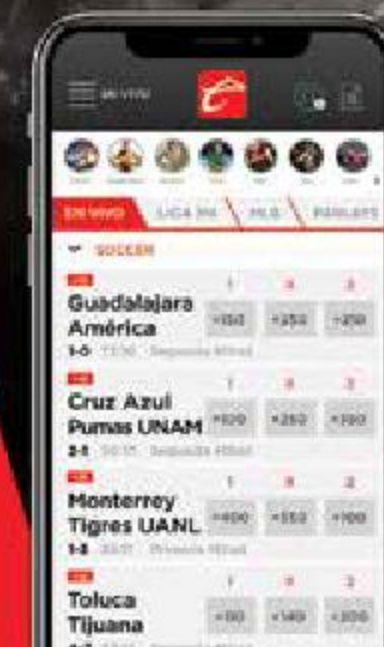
EN VIVO

EN VIVO | LIGA MX | MLS | PARLAYS

SOCCER

Guadalajara
América
1-0 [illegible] Segunda Mitad
1 X 2
+150 +254 +250

Cruz Azul
Pumas UNAM
2-1 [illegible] Segunda Mitad
1 X 2
+120 +260 +160

Monterrey
Tigres UANL
1-1 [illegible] Primera Mitad
1 X 2
+400 +550 +100

Toluca
Tijuana
1 X 2
+100 +140 +200